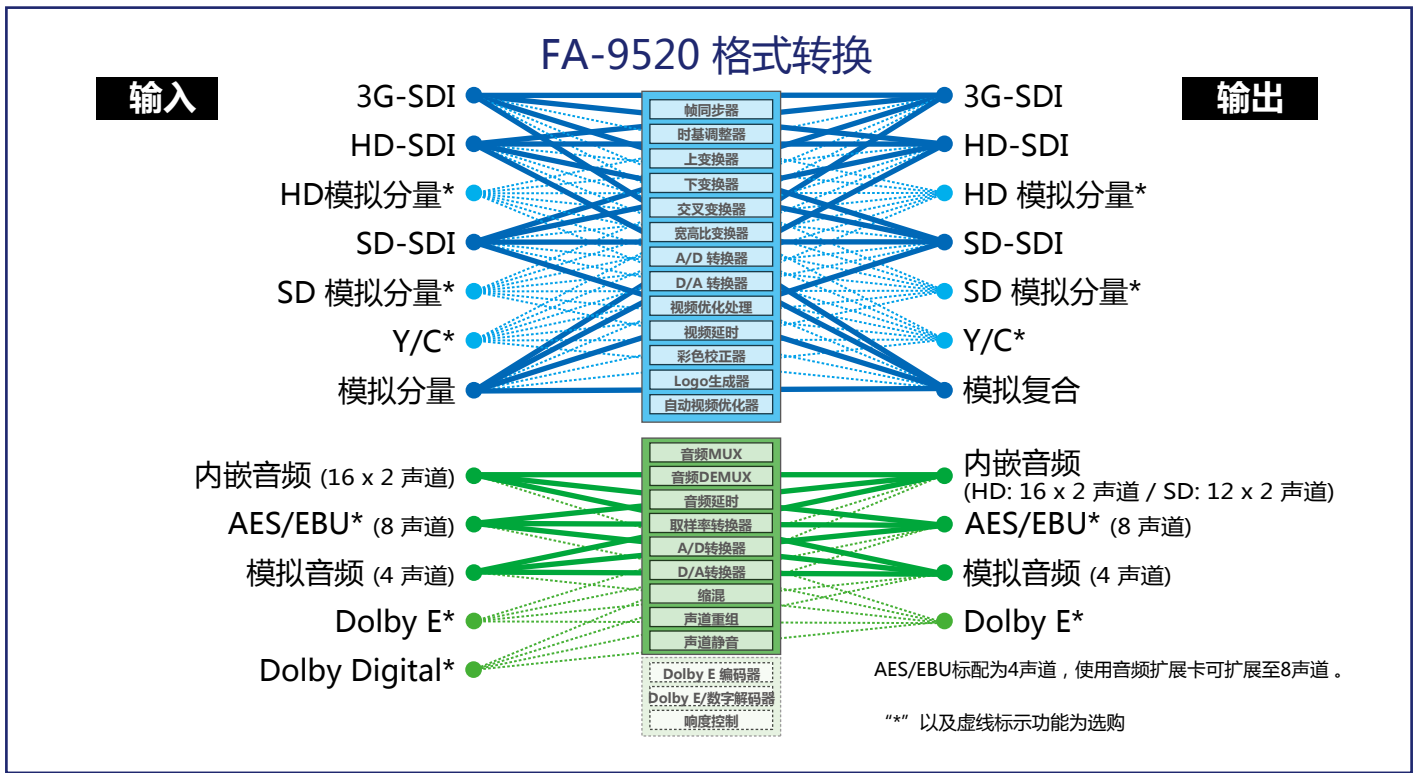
FA-9520 格式转换

输入

3G-SDI
HD-SDI
HD模拟分量*
SD-SDI
SD 模拟分量*
Y/C*
模拟分量

帧同步器
时基调整器
上变换器
下变换器
交叉变换器
宽高比变换器
A/D 转换器
D/A 转换器
视频优化处理
视频延时
彩色校正器
Logo生成器
自动视频优化器

输出

3G-SDI
HD-SDI
HD 模拟分量*
SD-SDI
SD 模拟分量*
Y/C*
模拟复合

内嵌音频 (16 x 2 声道)
AES/EBU* (8 声道)
模拟音频 (4 声道)
Dolby E*
Dolby Digital*

音频MUX
音频DEMUX
音频延时
取样率转换器
A/D转换器
D/A转换器
缩混
声道重组
声道静音
Dolby E 编码器
Dolby E/数字解码器
响度控制

内嵌音频
(HD: 16 x 2 声道 / SD: 12 x 2 声道)
AES/EBU* (8 声道)
模拟音频 (4 声道)
Dolby E*

AES/EBU标配为4声道，使用音频扩展卡可扩展至8声道 。

“*” 以及虚线标示功能为选购